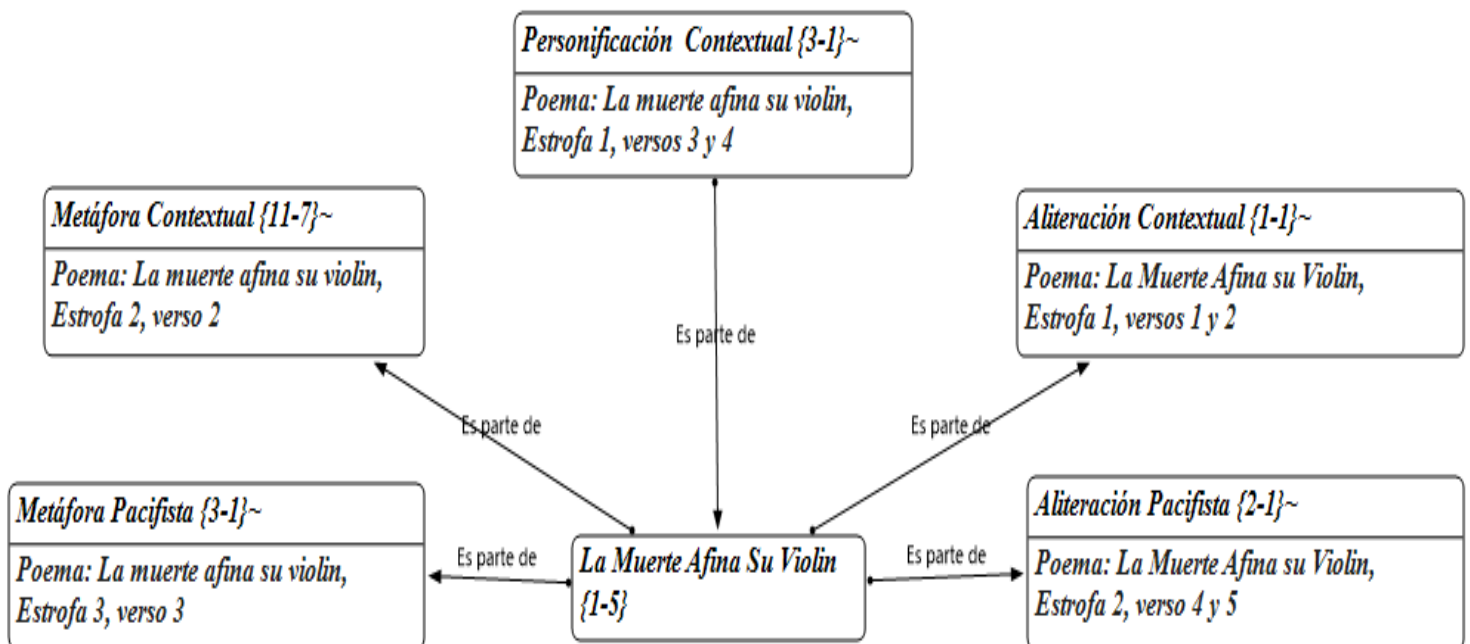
Personificación Contextual {3-1}~

Poema: La muerte afina su violin, Estrofa 1, versos 3 y 4

Metáfora Contextual {11-7}~

Poema: La muerte afina su violin, Estrofa 2, verso 2

Aliteración Contextual {1-1}~

Poema: La Muerte Afina su Violin, Estrofa 1, versos 1 y 2

Es parte de

Es parte de

Es parte de

Metáfora Pacifista {3-1}~

Poema: La muerte afina su violin, Estrofa 3, verso 3

Es parte de

La Muerte Afina Su Violin {1-5}

Es parte de

Aliteración Pacifista {2-1}~

Poema: La Muerte Afina su Violin, Estrofa 2, verso 4 y 5